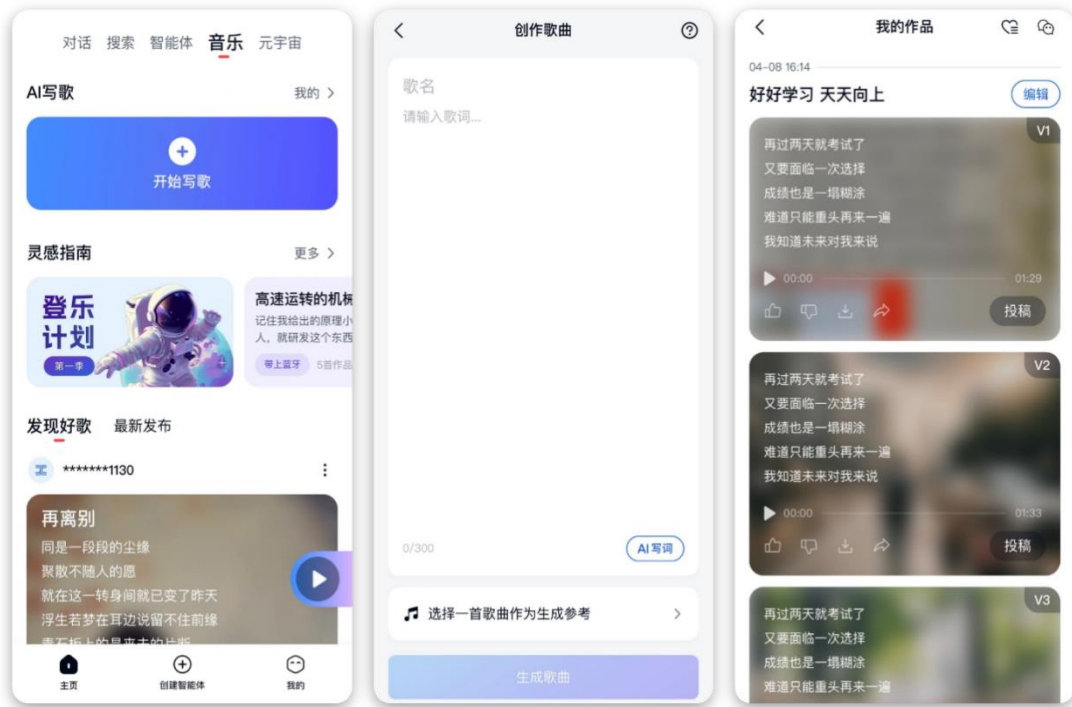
对话 搜索 智能体 音乐 元宇宙

AI写歌 我的 >

开始写歌

灵感指南 更多 >

登乐计划 第一季

高速运转的机械
记住我给出的原理小人，就研发这个东西
带上蓝牙 5首作品

发现好歌 最新发布

*******1130

再离别
同是一段段的尘缘
聚散不随人的愿
就在这一转身间就已变了昨天
浮生若梦在耳边说留不住前缘
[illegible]

主页 创建智能体 我的

<
创作歌曲

歌名
请输入歌词...

0/300
AI写词

选择一首歌曲作为生成参考 >

生成歌曲

<
我的作品

04-08 16:14
好好学习 天天向上
编辑

V1
再过两天就考试了
又要面临一次选择
成绩也是一塌糊涂
难道只能重头再来一遍
我知道未来对我来说
00:00 01:29
投稿

V2
再过两天就考试了
又要面临一次选择
成绩也是一塌糊涂
难道只能重头再来一遍
我知道未来对我来说
00:00 01:33
投稿

V3
再过两天就考试了
又要面临一次选择
成绩也是一塌糊涂
难道只能重头再来一遍